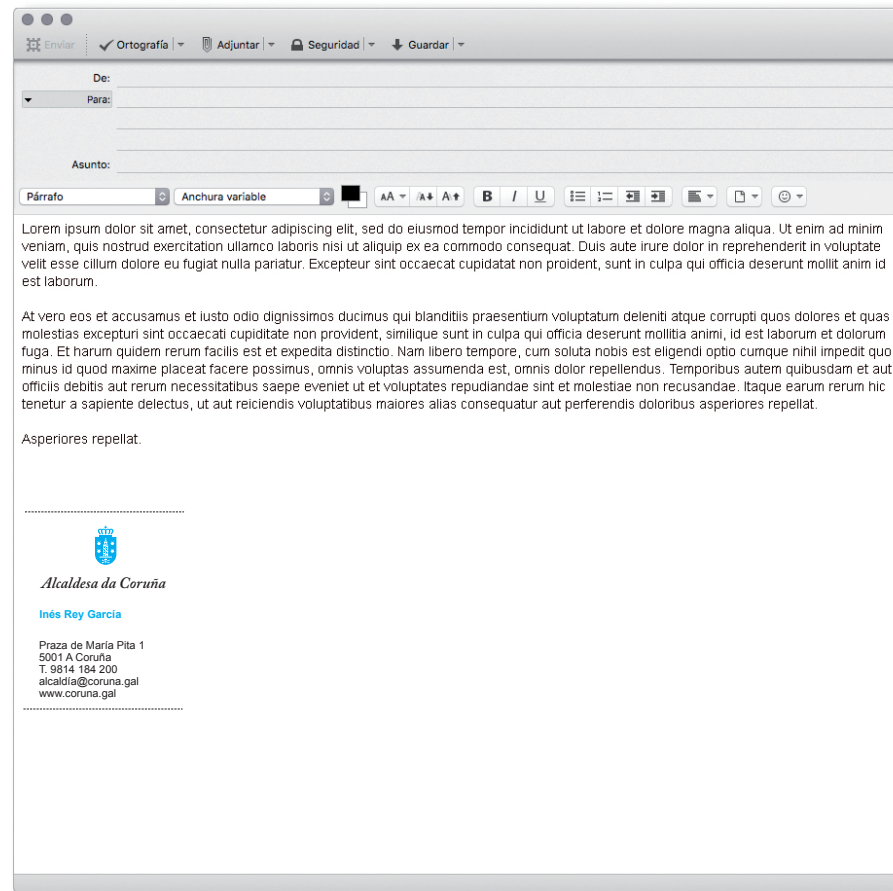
Enviar | Ortografía | Adjuntar | Seguridad | Guardar

De:
Para:
Asunto:

Párrafo | Anchura variable | AA | B | I | U

Lorem ipsum dolor sit amet, consectetur adipiscing elit, sed do eiusmod tempor incididunt ut labore et dolore magna aliqua. Ut enim ad minim veniam, quis nostrud exercitation ullamco laboris nisi ut aliquip ex ea commodo consequat. Duis aute irure dolor in reprehenderit in voluptate velit esse cillum dolore eu fugiat nulla pariatur. Excepteur sint occaecat cupidatat non proident, sunt in culpa qui officia deserunt mollit anim id est laborum.

At vero eos et accusamus et iusto odio dignissimos ducimus qui blanditiis praesentium voluptatum deleniti atque corrupti quos dolores et quas molestias excepturi sint occaecati cupiditate non provident, similique sunt in culpa qui officia deserunt mollitia animi, id est laborum et dolorum fuga. Et harum quidem rerum facilis est et expedita distinctio. Nam libero tempore, cum soluta nobis est eligendi optio cumque nihil impedit quo minus id quod maxime placeat facere possimus, omnis voluptas assumenda est, omnis dolor repellendus. Temporibus autem quibusdam et aut officiis debitis aut rerum necessitatibus saepe eveniet ut et voluptates repudiandae sint et molestiae non recusandae. Itaque earum rerum hic tenetur a sapiente delectus, ut aut reiciendis voluptatibus maiores alias consequatur aut perferendis doloribus asperiores repellat.

Asperiores repellat.

Alcaldesa da Coruña

Inés Rey García

Praza de María Pita 1
5001 A Coruña
T. 9814 184 200
alcaldía@coruna.gal
www.coruna.gal